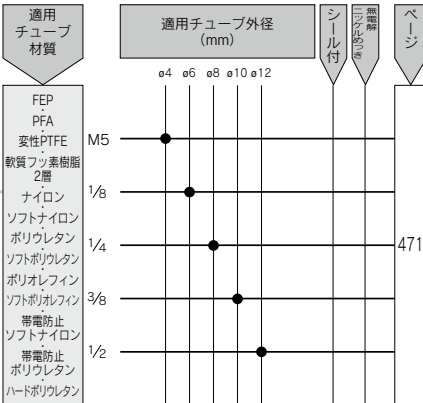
適用チューブ材質

適用チューブ外径 (mm)

シール付

無電解ニッケルめっき

ページ

ø4 ø6 ø8 ø10 ø12

FEP
・
PFA
・
変性PTFE
・
軟質フッ素樹脂2層
・
ナイロン
・
ソフトナイロン
・
ポリウレタン
・
ソフトポリウレタン
・
ポリオレフィン
・
ソフトポリオレフィン
・
帯電防止ソフトナイロン
・
帯電防止ポリウレタン
・
ハードポリウレタン

M5

1/8

1/4

3/8

1/2

471